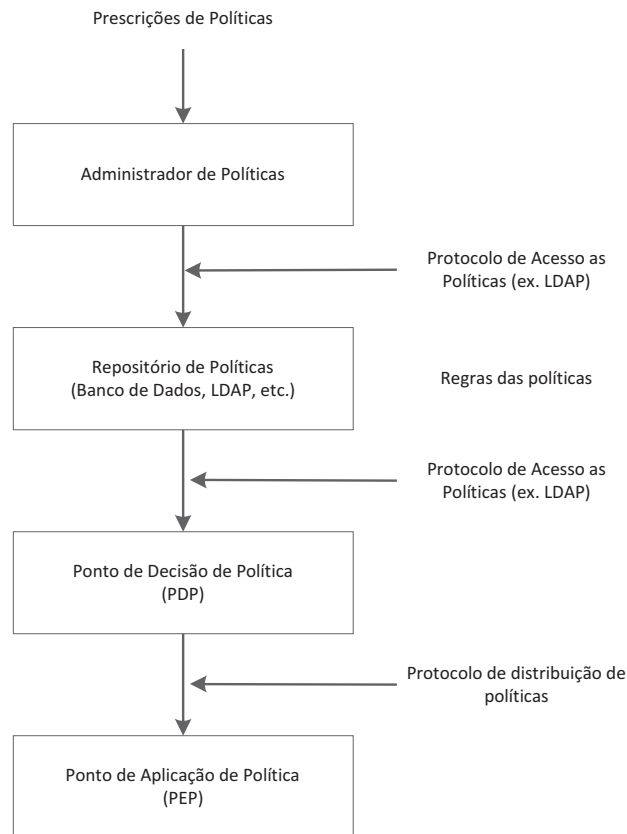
Prescrições de Políticas

Administrador de Políticas

Protocolo de Acesso as Políticas (ex. LDAP)

Repositório de Políticas (Banco de Dados, LDAP, etc.)

Regras das políticas

Protocolo de Acesso as Políticas (ex. LDAP)

Ponto de Decisão de Política (PDP)

Protocolo de distribuição de políticas

Ponto de Aplicação de Política (PEP)